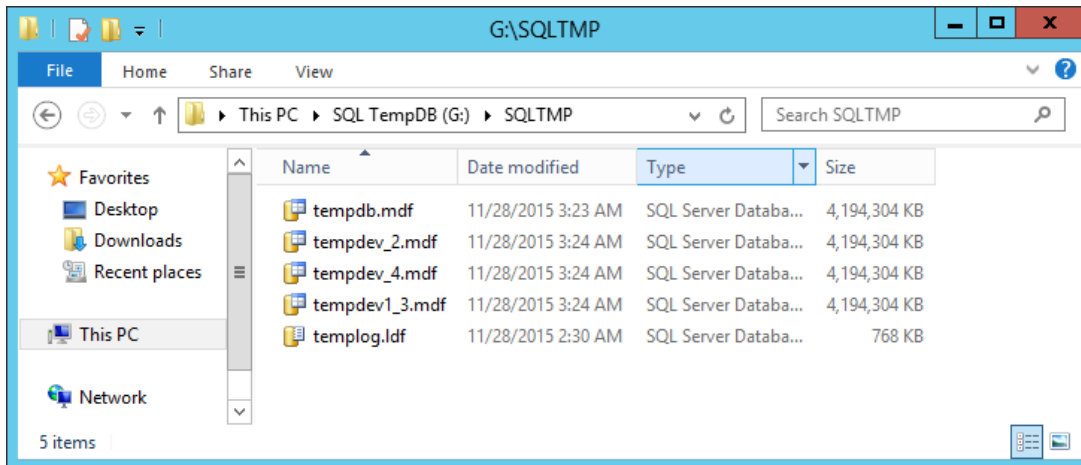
G:\SQLTMP

File
Home
Share
View

This PC ▸ SQL TempDB (G:) ▸ SQLTMP

Search SQLTMP

Favorites
Desktop
Downloads
Recent places
This PC
Network

| Name | Date modified | Type | Size |
|---|---|---|---|
| tempdb.mdf | 11/28/2015 3:23 AM | SQL Server Databa... | 4,194,304 KB |
| tempdev_2.mdf | 11/28/2015 3:24 AM | SQL Server Databa... | 4,194,304 KB |
| tempdev_4.mdf | 11/28/2015 3:24 AM | SQL Server Databa... | 4,194,304 KB |
| tempdev1_3.mdf | 11/28/2015 3:24 AM | SQL Server Databa... | 4,194,304 KB |
| templog.ldf | 11/28/2015 2:30 AM | SQL Server Databa... | 768 KB |

5 items